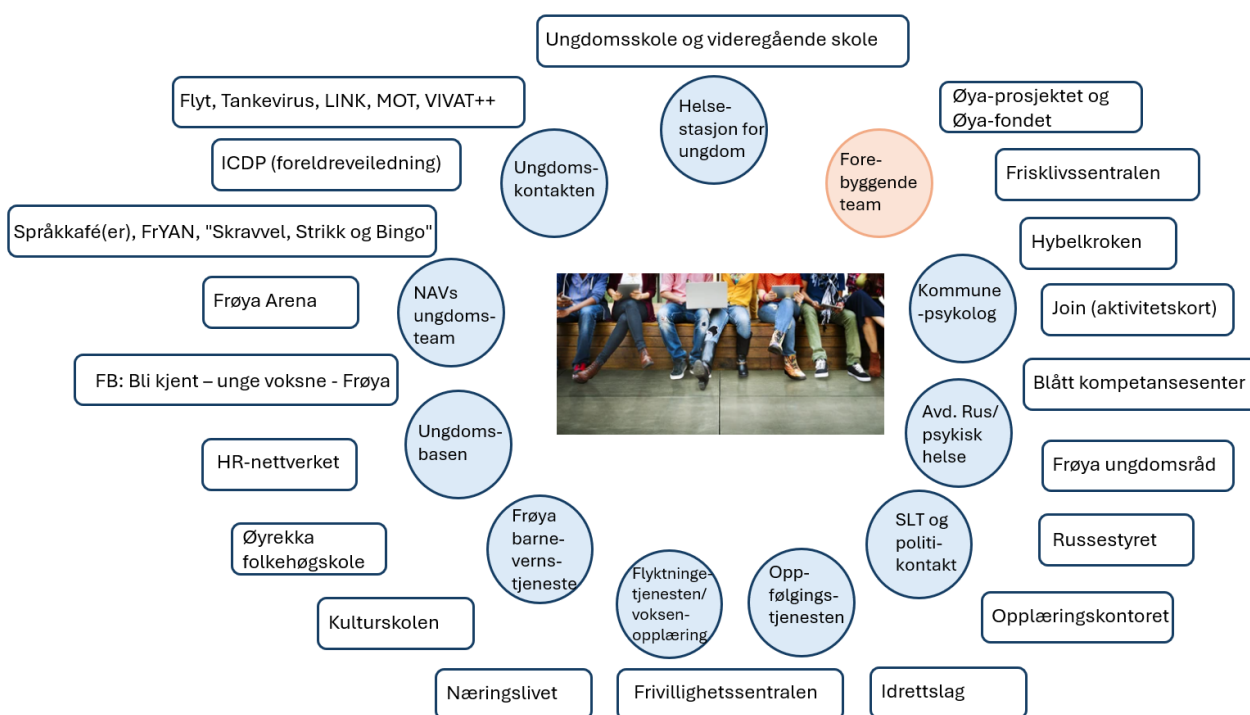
Ungdomsskole og videregående skole

Flyt, Tankevirus, LINK, MOT, VIVAT++

Helse-stasjon for ungdom

Øya-prosjektet og Øya-fondet

ICDP (foreldreveiledning)

Ungdoms-kontakten

Fore-byggende team

Frisklivssentralen

Språkkafé(er), FrYAN, "Skravvel, Strikk og Bingo"

Hybelkroken

Frøya Arena

NAVs ungdoms-team

Kommune-psykolog

Join (aktivitetskort)

FB: Bli kjent – unge voksne - Frøya

Blått kompetansesenter

Ungdoms-basen

Avd. Rus/ psykisk helse

HR-nettverket

Frøya ungdomsråd

Frøya barne-verns-tjeneste

SLT og politi-kontakt

Øyrekka folkehøgskole

Russestyret

Flyktninge-tjenesten/ voksen-opplæring

Opp-følgings-tjenesten

Kulturskolen

Opplæringskontoret

Næringslivet

Frivillighetssentralen

Idrettslag